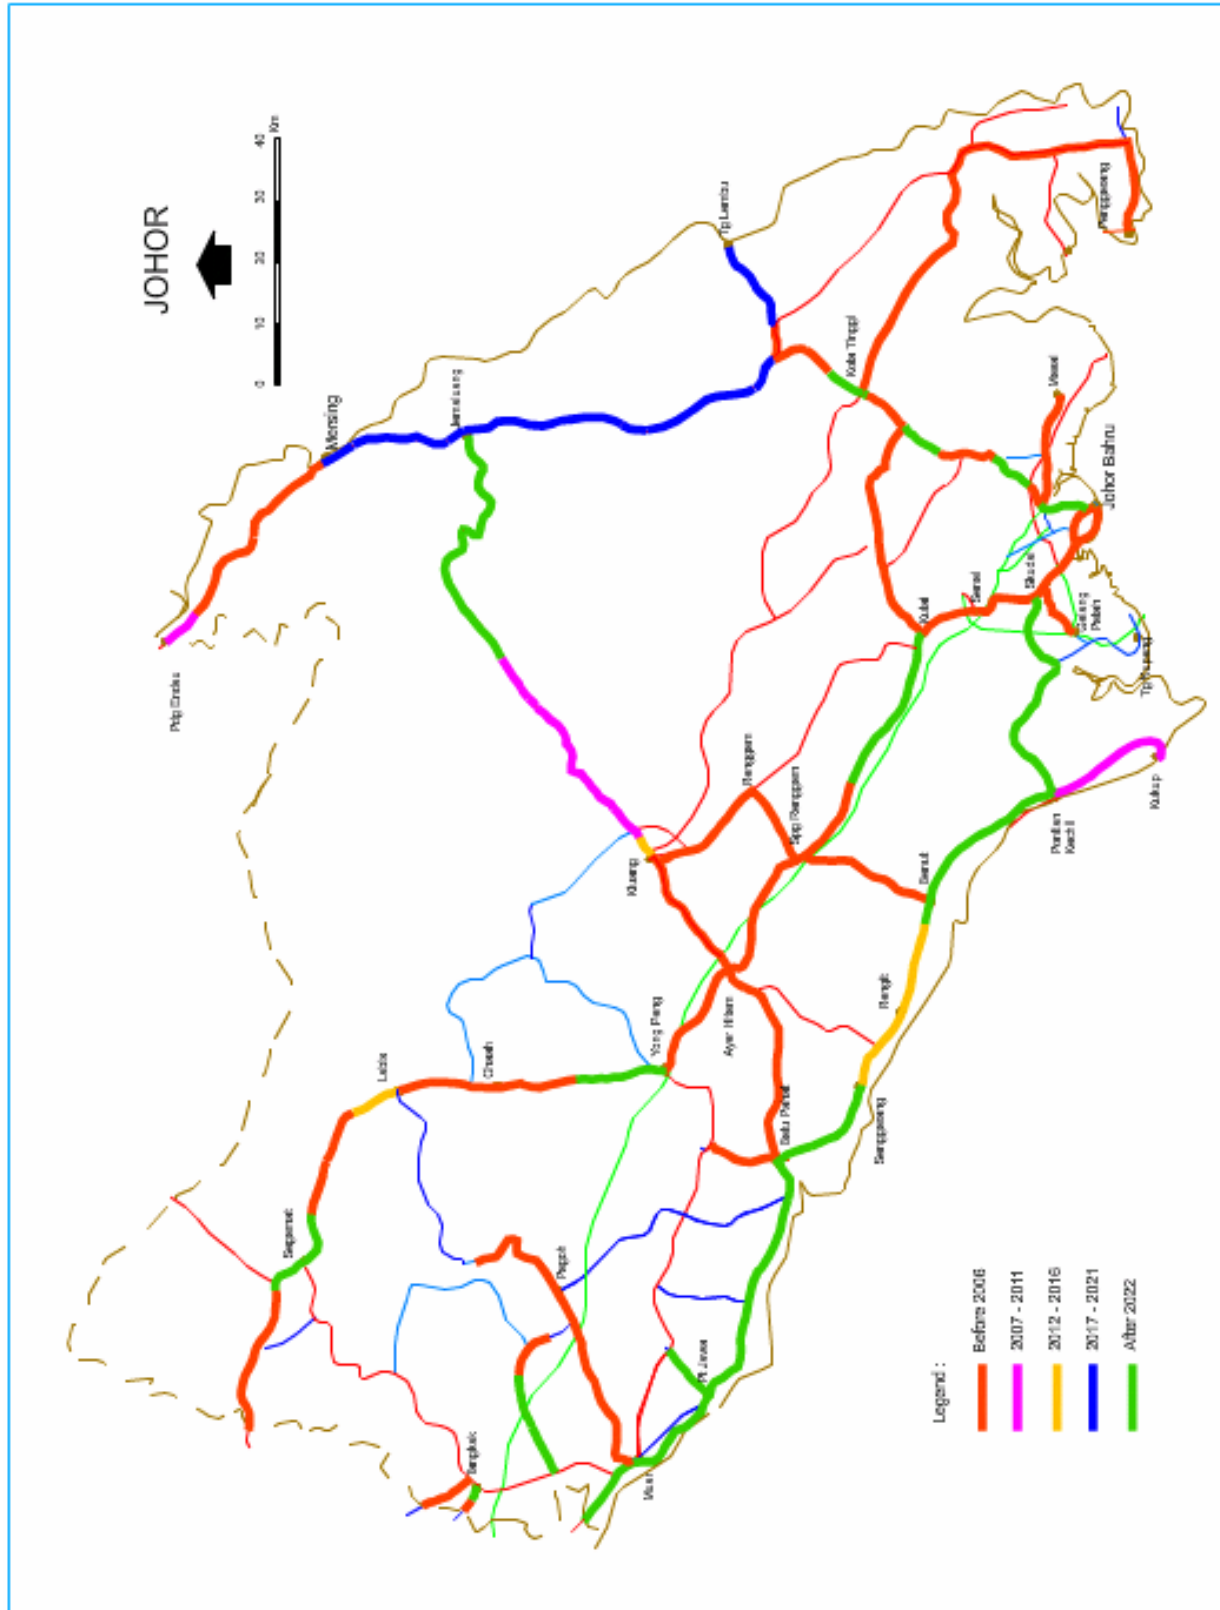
JOHOR

0 10 20 30 40 Km

Mersing
Jemaluang
Tg Leman
Kota Tinggi
Pengerang
Masai
Johor Bahru
Pdg Endau
Kluang
Renggam
Skudai
Senai
Kulai
Gelang Patah
Tg Kupang
Kukup
Pontian Kechil
Benut
Simpang Renggam
Yong Peng
Ayer Hitam
Rengit
Chaah
Labis
Segamat
Batu Pahat
Senggarang
Pagoh
Pt Jawa
Muar
Bangkok

Legend :
Before 2006
2007 - 2011
2012 - 2016
2017 - 2021
After 2022